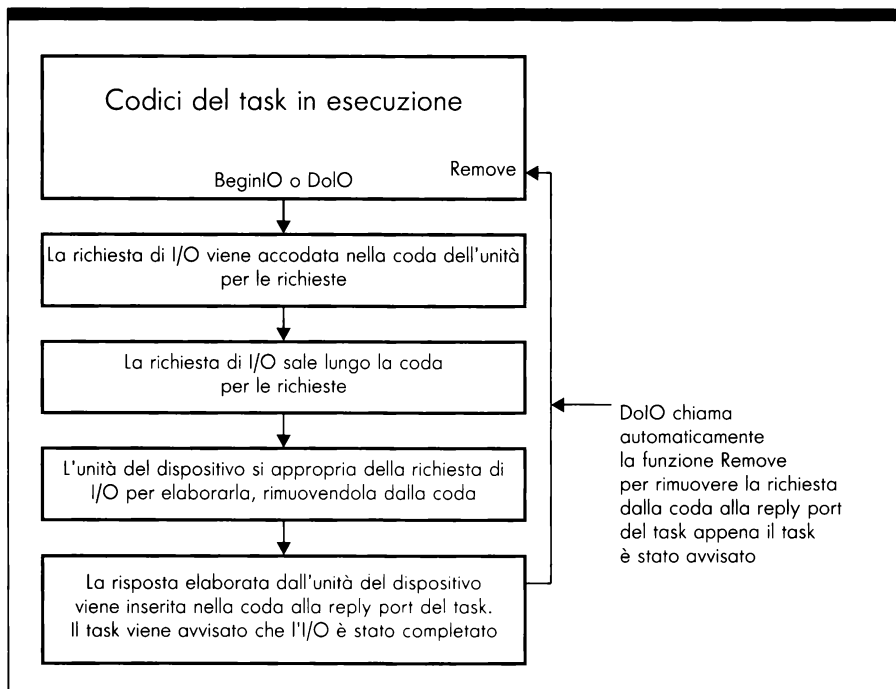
Codici del task in esecuzione

BeginIO o DoIO

Remove

La richiesta di I/O viene accodata nella coda dell'unità per le richieste

La richiesta di I/O sale lungo la coda per le richieste

L'unità del dispositivo si appropria della richiesta di I/O per elaborarla, rimuovendola dalla coda

La risposta elaborata dall'unità del dispositivo viene inserita nella coda alla reply port del task. Il task viene avvisato che l'I/O è stato completato

DoIO chiama automaticamente la funzione Remove per rimuovere la richiesta dalla coda alla reply port del task appena il task è stato avvisato